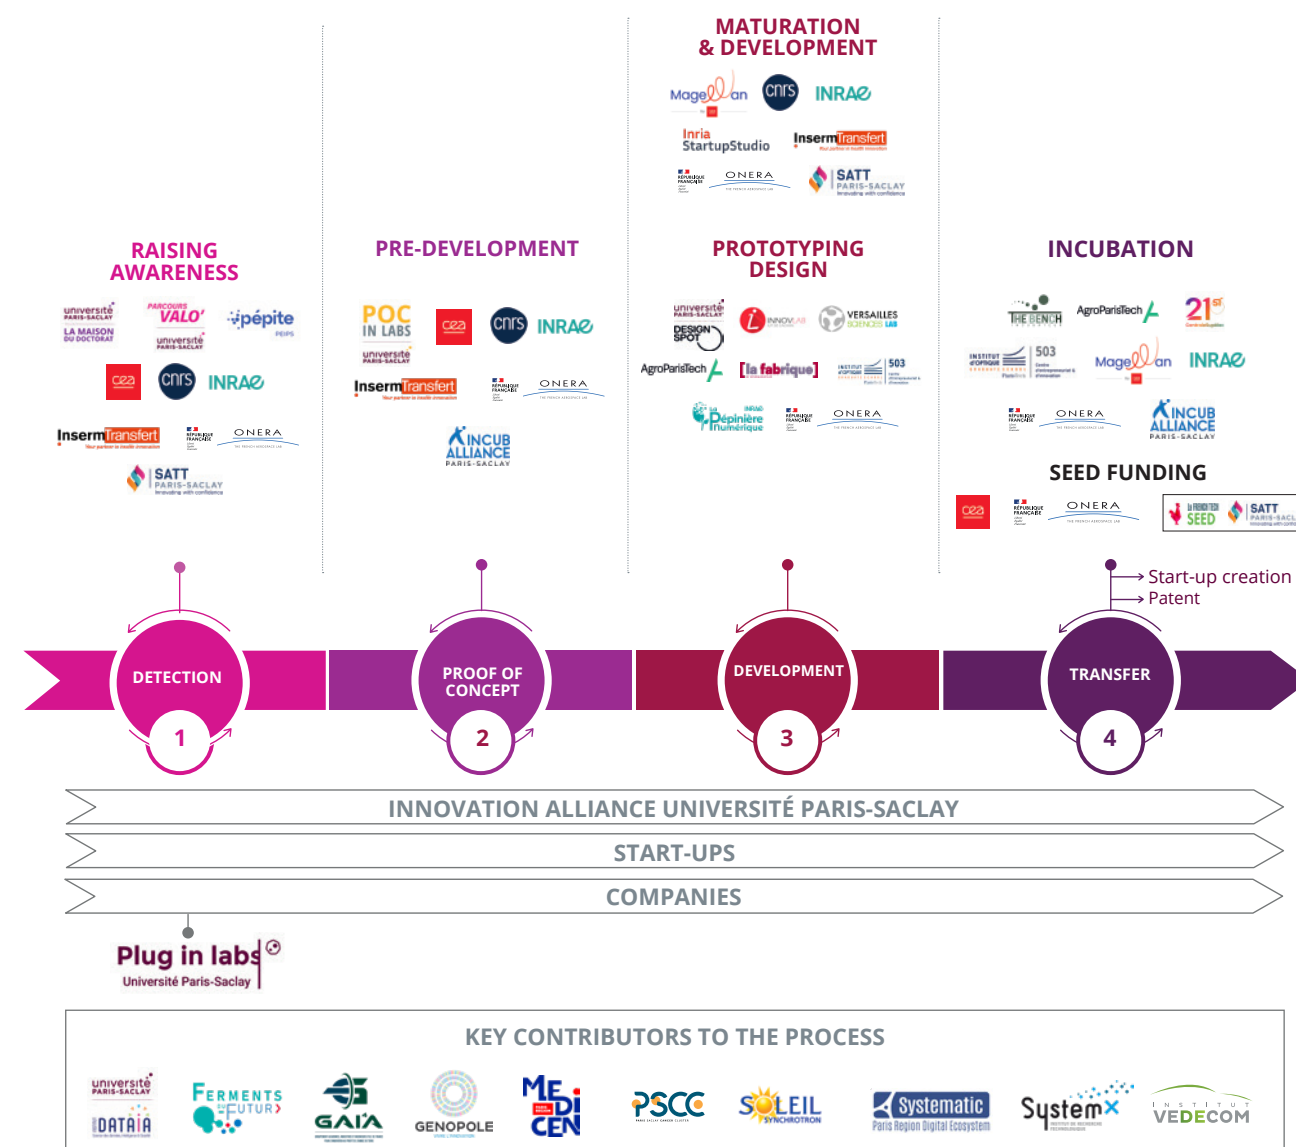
MATURATION & DEVELOPMENT

Magellan cnrs INRAE
Inria StartupStudio Inserm Transfert
RÉPUBLIQUE FRANÇAISE ONERA SATT PARIS-SACLAY

RAISING AWARENESS

université PARIS-SACLAY LA MAISON DU DOCTORAT
PARCOURS VALO' université PARIS-SACLAY
pépite
cea cnrs INRAE
Inserm Transfert RÉPUBLIQUE FRANÇAISE ONERA
SATT PARIS-SACLAY

PRE-DEVELOPMENT

POC IN LABS université PARIS-SACLAY
cea cnrs INRAE
Inserm Transfert RÉPUBLIQUE FRANÇAISE ONERA
INCUB ALLIANCE PARIS-SACLAY

PROTOTYPING DESIGN

université PARIS-SACLAY DESIGN SPOT
INNOV'LAB VERSAILLES SCIENCES LAB
AgroParisTech [la fabrique] INSTITUT D'OPTIQUE 503
La Pépinière Numérique RÉPUBLIQUE FRANÇAISE ONERA

INCUBATION

THE BENCH AgroParisTech 21st
INSTITUT D'OPTIQUE 503 Magellan INRAE
RÉPUBLIQUE FRANÇAISE ONERA INCUB ALLIANCE PARIS-SACLAY

SEED FUNDING

cea RÉPUBLIQUE FRANÇAISE ONERA LA FRENCH TECH SEED SATT PARIS-SACL

Start-up creation
Patent

DETECTION 1
PROOF OF CONCEPT 2
DEVELOPMENT 3
TRANSFER 4

INNOVATION ALLIANCE UNIVERSITÉ PARIS-SACLAY
START-UPS
COMPANIES

Plug in labs
Université Paris-Saclay

KEY CONTRIBUTORS TO THE PROCESS

université PARIS-SACLAY DATAIA
FERMENTS DU FUTUR
GAIA
GENOPOLE
MEDICEN
PSCC
SOLEIL SYNCHROTRON
Systematic Paris Region Digital Ecosystem
SystemX
INSTITUT VEDECOM